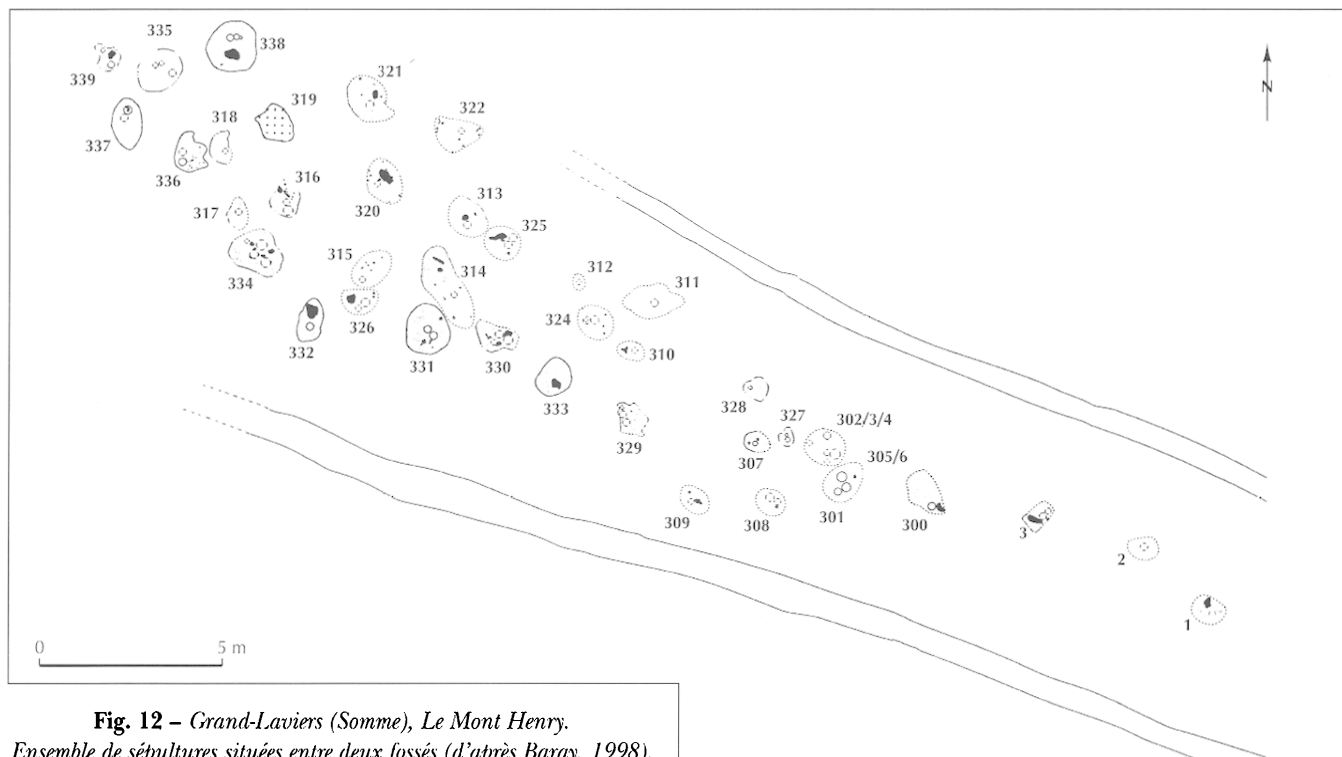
335
338
339
321
319
N
318
322
337
336
316
313
317
320
325
315
312
314
311
334
324
326
310
332
331
330
333
328
327
302/3/4
329
307
305/6
301
300
309
308
3
2
1
0
5 m

**Fig. 12 –** *Grand-Laviers (Somme), Le Mont Henry. Ensemble de sépultures situées entre deux fossés (d'après Baray, 1998).*